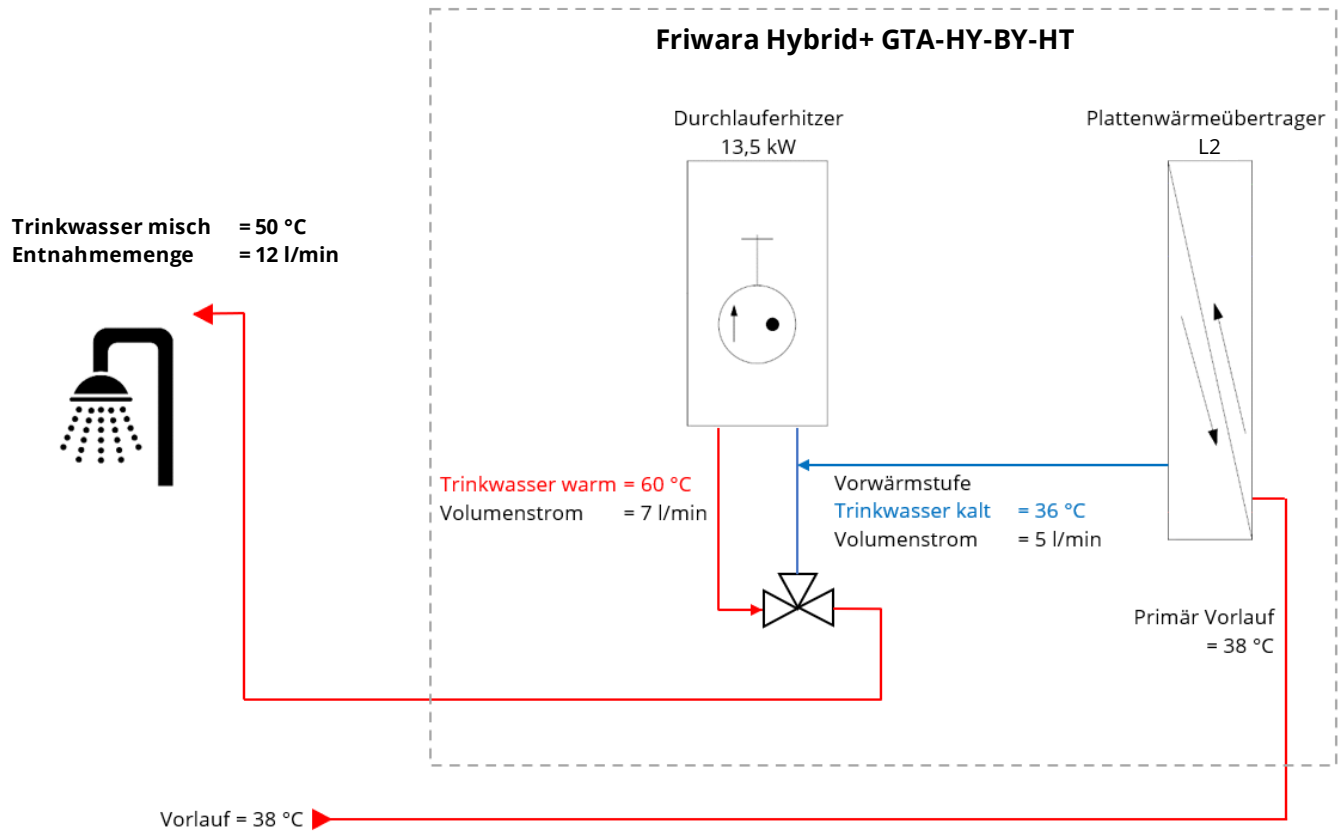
Friwara Hybrid+ GTA-HY-BY-HT

Durchlauferhitzer
13,5 kW

Plattenwärmeübertrager
L2

Trinkwasser misch = 50 °C
Entnahmemenge = 12 l/min

Trinkwasser warm = 60 °C
Volumenstrom = 7 l/min

Vorwärmstufe
Trinkwasser kalt = 36 °C
Volumenstrom = 5 l/min

Primär Vorlauf
= 38 °C

Vorlauf = 38 °C